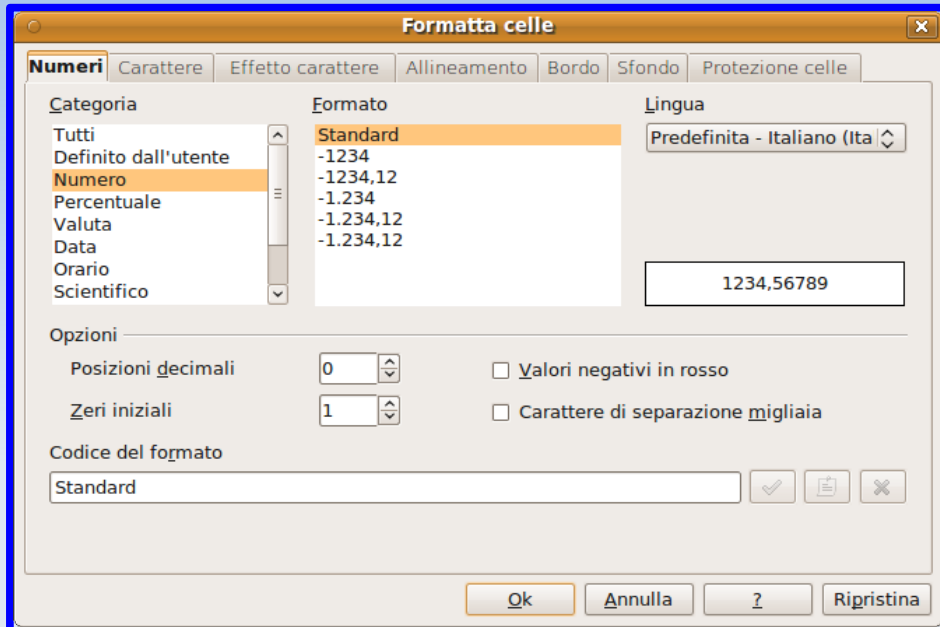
Formatta celle

Numeri | Carattere | Effetto carattere | Allineamento | Bordo | Sfondo | Protezione celle

Categoria
Tutti
Definito dall'utente
Numero
Percentuale
Valuta
Data
Orario
Scientifico

Formato
Standard
-1234
-1234,12
-1.234
-1.234,12
-1.234,12

Lingua
Predefinita - Italiano (Ita

1234,56789

Opzioni
Posizioni decimali 0
Zeri iniziali 1
Valori negativi in rosso
Carattere di separazione migliaia

Codice del formato
Standard

Ok | Annulla | ? | Ripristina